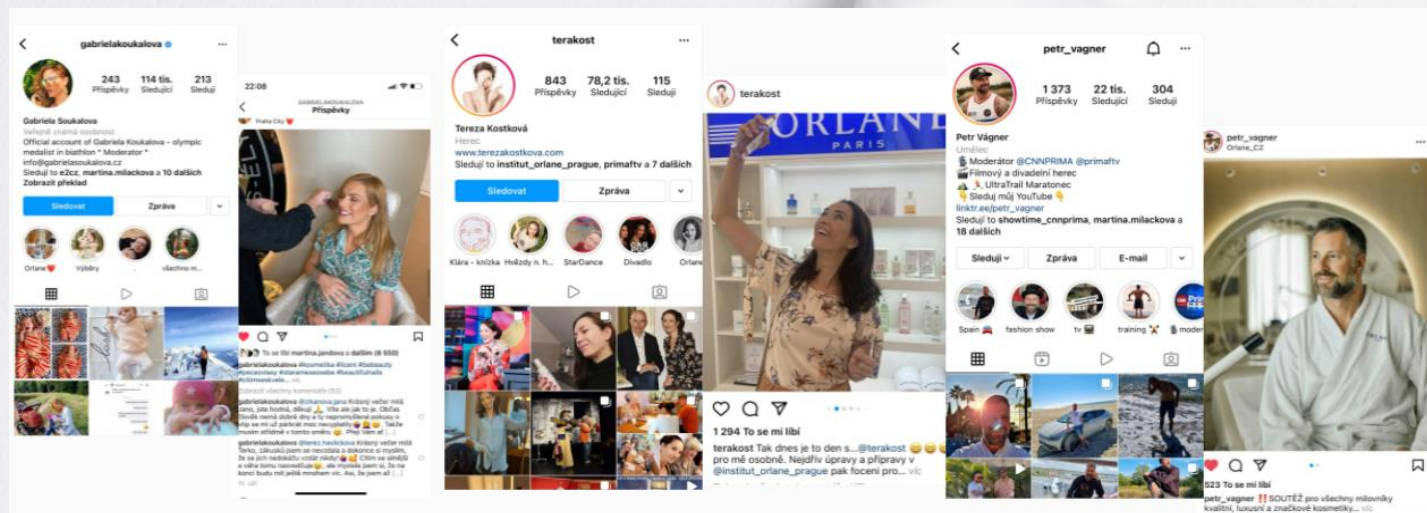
gabrielakoukalova

243 Příspěvky
114 tis. Sledující
213 Sleduji

Gabriela Soukalova
Veřejně známá osobnost
Official account of Gabriela Koukalova - olympic medalist in biathlon * Moderator *
info@gabrielasoukalova.cz
Sleduji to e2cz, martina.milackova a 10 dalších
Zobrazit překlad

Sledovat
Zpráva

Orlane❤️
Výběry
všechno m...

22:08
GABRIELAKOUKALOVA
Příspěvky
Praha City

To se líbí martina.jandova a dalším (6 550)
gabrielakoukalova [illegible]
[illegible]

terakost

843 Příspěvky
78,2 tis. Sledující
115 Sleduji

Tereza Kostková
Herec
www.terezakostkova.com
Sleduji to institut_orlane_prague, primaftv a 7 dalších

Sledovat
Zpráva

Klára - knížka
Hvězdy n. h...
StarDance
Divadlo
Orlane

terakost
ORLANE
PARIS

1 294 To se mi líbí
terakost Tak dnes je to den s...@terakost pro mě osobně. Nejdřív úpravy a přípravy v @institut_orlane_prague pak focení pro... víc

petr_vagner

1 373 Příspěvky
22 tis. Sledující
304 Sleduji

Petr Vágner
Umělec
Moderátor @CNNPRIMA @primaftv
Filmový a divadelní herec
UltraTrail Maratonec
Sleduj můj YouTube
linktr.ee/petr_vagner
Sleduji to showtime_cnnprima, martina.milackova a 18 dalších

Sleduji
Zpráva
E-mail

Spain
fashion show
tv
training
moder

petr_vagner
Orlane_CZ

523 To se mi líbí
petr_vagner ‼️SOUTĚŽ pro všechny milovníky kvalitní, luxusní a značkové kosmetiky... víc